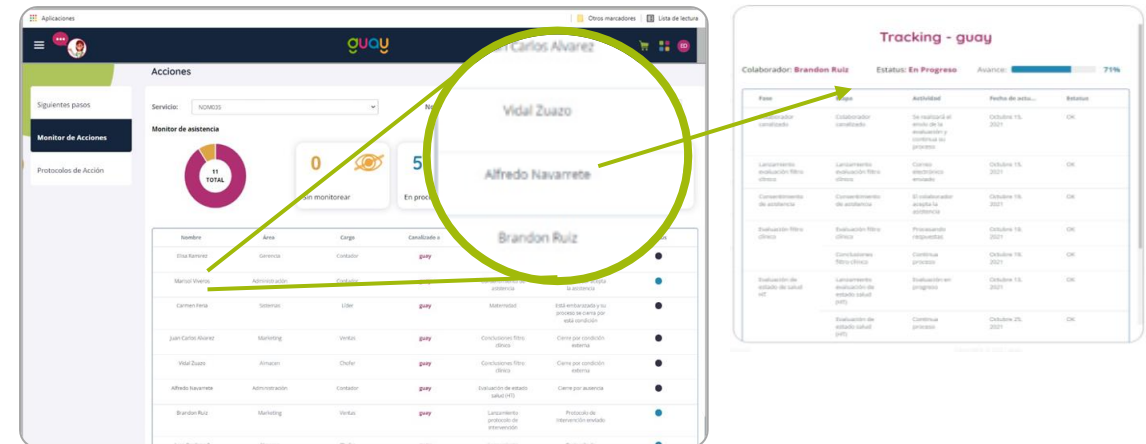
Aplicaciones

Otros marcadores

Lista de lectura

guay

ED

Acciones

Siguientes pasos

Monitor de Acciones

Protocolos de Acción

Servicio: NOM035

Monitor de asistencia

11 TOTAL

0

Sin monitorear

5

En proc

| Nombre | Área | Cargo | Canalizado a | | | |
|---|---|---|---|---|---|---|
| Elsa Ramirez | Gerencia | Contador | guay | | | |
| Marisol Viveros | Administración | Contador | | asistencia | la asistencia | |
| Carmen Feria | Sistemas | Líder | guay | Maternidad | Está embarazada y su proceso se cierra por esta condición | |
| Juan Carlos Alvarez | Marketing | Ventas | guay | Conclusiones filtro clínico | Cierre por condición externa | |
| Vidal Zuazo | Almacen | Chofer | guay | Conclusiones filtro clínico | Cierre por condición externa | |
| Alfredo Navarrete | Administración | Contador | guay | Evaluación de estado salud (HT) | Cierre por ausencia | |
| Brandon Ruiz | Marketing | Ventas | guay | Lanzamiento protocolo de intervención | Protocolo de intervención enviado | |

Juan Carlos Alvarez

Vidal Zuazo

Alfredo Navarrete

Brandon Ruiz

Tracking - guay

Colaborador: Brandon Ruiz Estatus: En Progreso Avance: 71%

| Fase | Etapa | Actividad | Fecha de actu... | Estatus |
|---|---|---|---|---|
| Colaborador canalizado | Colaborador canalizado | Se realizará el envío de la evaluación y continúa su proceso | Octubre 15, 2021 | OK |
| Lanzamiento evaluación filtro clínico | Lanzamiento evaluación filtro clínico | Correo electrónico enviado | Octubre 15, 2021 | OK |
| Consentimiento de asistencia | Consentimiento de asistencia | El colaborador acepta la asistencia | Octubre 15, 2021 | OK |
| Evaluación filtro clínico | Evaluación filtro clínico | Procesando respuestas | Octubre 18, 2021 | OK |
| | Conclusiones filtro clínico | Continúa proceso | Octubre 19, 2021 | OK |
| Evaluación de estado de salud HT | Lanzamiento evaluación de estado salud (HT) | Evaluación en progreso | Octubre 13, 2021 | OK |
| | Evaluación de estado de salud (HT) | Continúa proceso | Octubre 25, 2021 | OK |